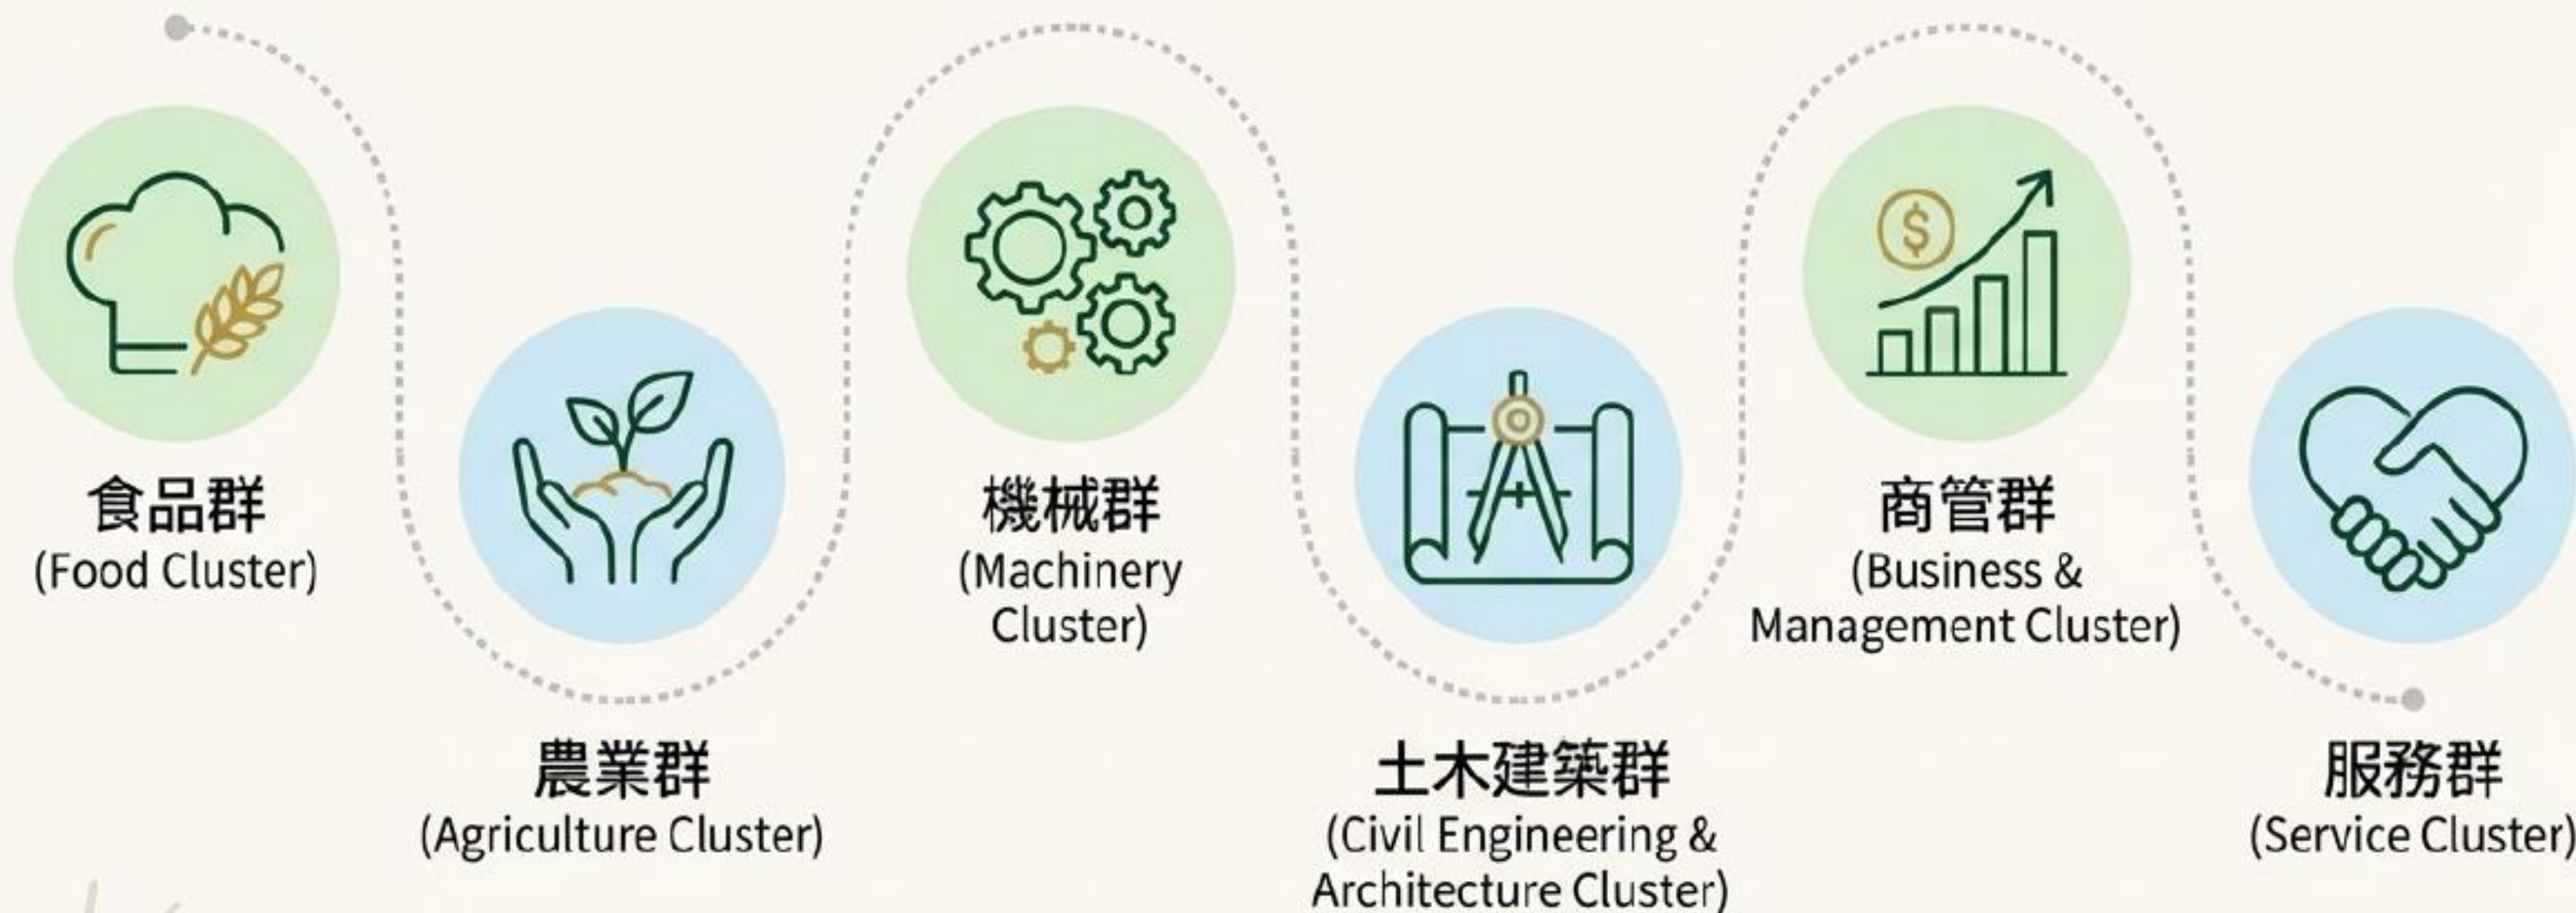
食品群
(Food Cluster)

農業群
(Agriculture Cluster)

機械群
(Machinery Cluster)

土木建築群
(Civil Engineering & Architecture Cluster)

商管群
(Business & Management Cluster)

服務群
(Service Cluster)